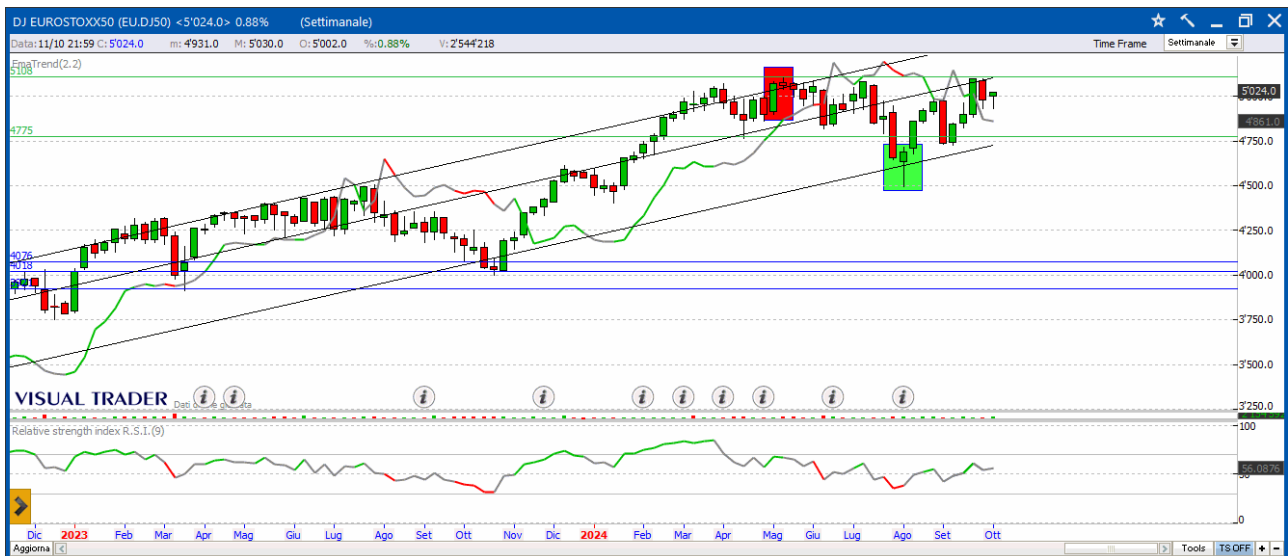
DJ EUROSTOXX50 (EU.DJ50) <5'024.0> 0.88% (Settimanale)

Data:11/10 21:59 C: 5'024.0 m: 4'931.0 M: 5'030.0 O: 5'002.0 %: 0.88% V: 2'544'218

Time Frame Settimanale

EmaTrend(2.2)

5108

4775

4076

4018

5'024.0

4'861.0

4'750.0

4'500.0

4'250.0

4'000.0

3'750.0

3'500.0

3'250.0

VISUAL TRADER

Dati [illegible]

Relative strength index R.S.I.(9)

100

56.0876

50

0

Dic 2023 Feb Mar Apr Mag Giu Lug Ago Set Ott Nov Dic 2024 Feb Mar Apr Mag Giu Lug Ago Set Ott

Aggiorna

Tools TS OFF